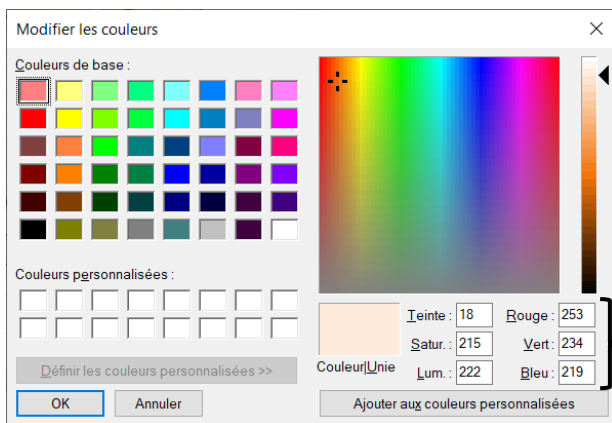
Modifier les couleurs

Couleurs de base :

Couleurs personnalisées :

Définir les couleurs personnalisées >>

OK

Annuler

Couleur|Unie

Teinte : 18

Satur. : 215

Lum. : 222

Rouge : 253

Vert : 234

Bleu : 219

Ajouter aux couleurs personnalisées